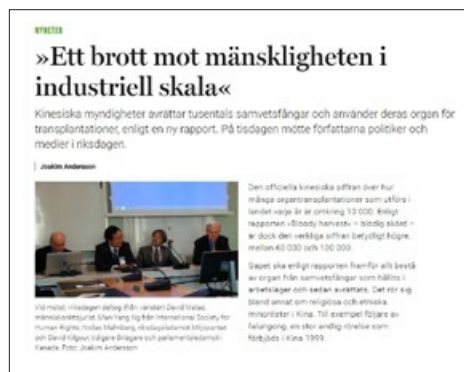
NYHETER

»Ett brott mot mänskligheten i industriell skala«

Kinesiska myndigheter avrättar tusentals samvetsfångar och använder deras organ för transplantationer, enligt en ny rapport. På tisdagen mötte författarna politiker och medier i riksdagen.

Joakim Andersson

Den officiella kinesiska siffran över hur många organtransplantationer som utförs i landet varje år är omkring 10 000. Enligt rapporten »Bloody harvest« – blodig skörd – är dock den verkliga siffran betydligt högre, mellan 60 000 och 100 000.

Organ ska enligt rapporten främst till allt bestå av organ från samvetsfångar som hållits i arbetsläger och sedan avrättats. Det rör sig bland annat om religiösa och etniska minoriteter i Kina. Till exempel följare av Falungong, en stor andlig rörelse som förbjöds i Kina 1999.

Vid mötet i riksdagen deltog (från vänster) David Matas, människorättsjurist, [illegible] från International Society for Human Rights, Niclas Malmberg, riksdagsledamot Miljöpartiet och David Kilgour, tidigare ämbetsman och parlamentsledamot i Kanada. Foto: Joakim Andersson